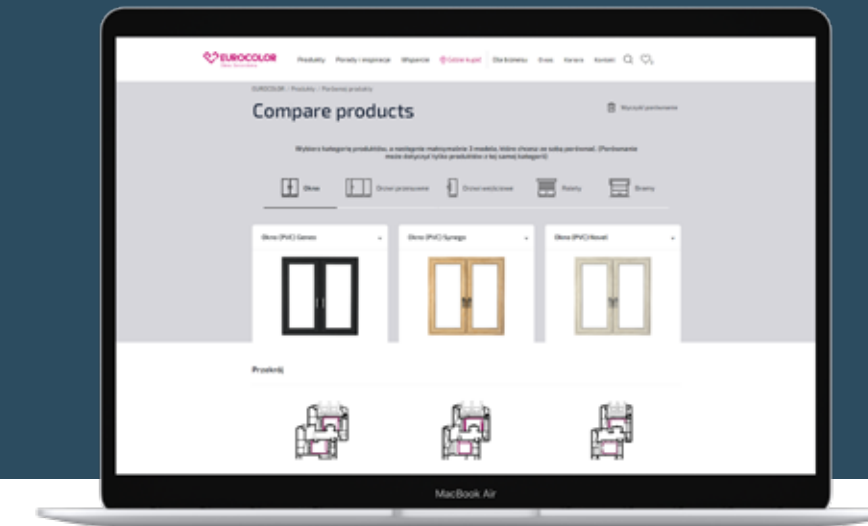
EUROCOLOR

Produkty Porady i inspiracje Wsparcie Gdzie kupić Dla biznesu O nas Kariera Kontakt

EUROCOLOR / Produkty / Porównaj produkty

Compare products

Wyczyść porównanie

Wybierz kategorię produktów, a następnie maksymalnie 3 modele, które chcesz ze sobą porównać. (Porównanie może dotyczyć tylko produktów z tej samej kategorii)

Okna Drzwi przesuwne Drzwi wejściowe Rolety Bramy

Okno (PVC) Geneo

Okno (PVC) Synego

Okno (PVC) Housel

Przekrój

MacBook Air